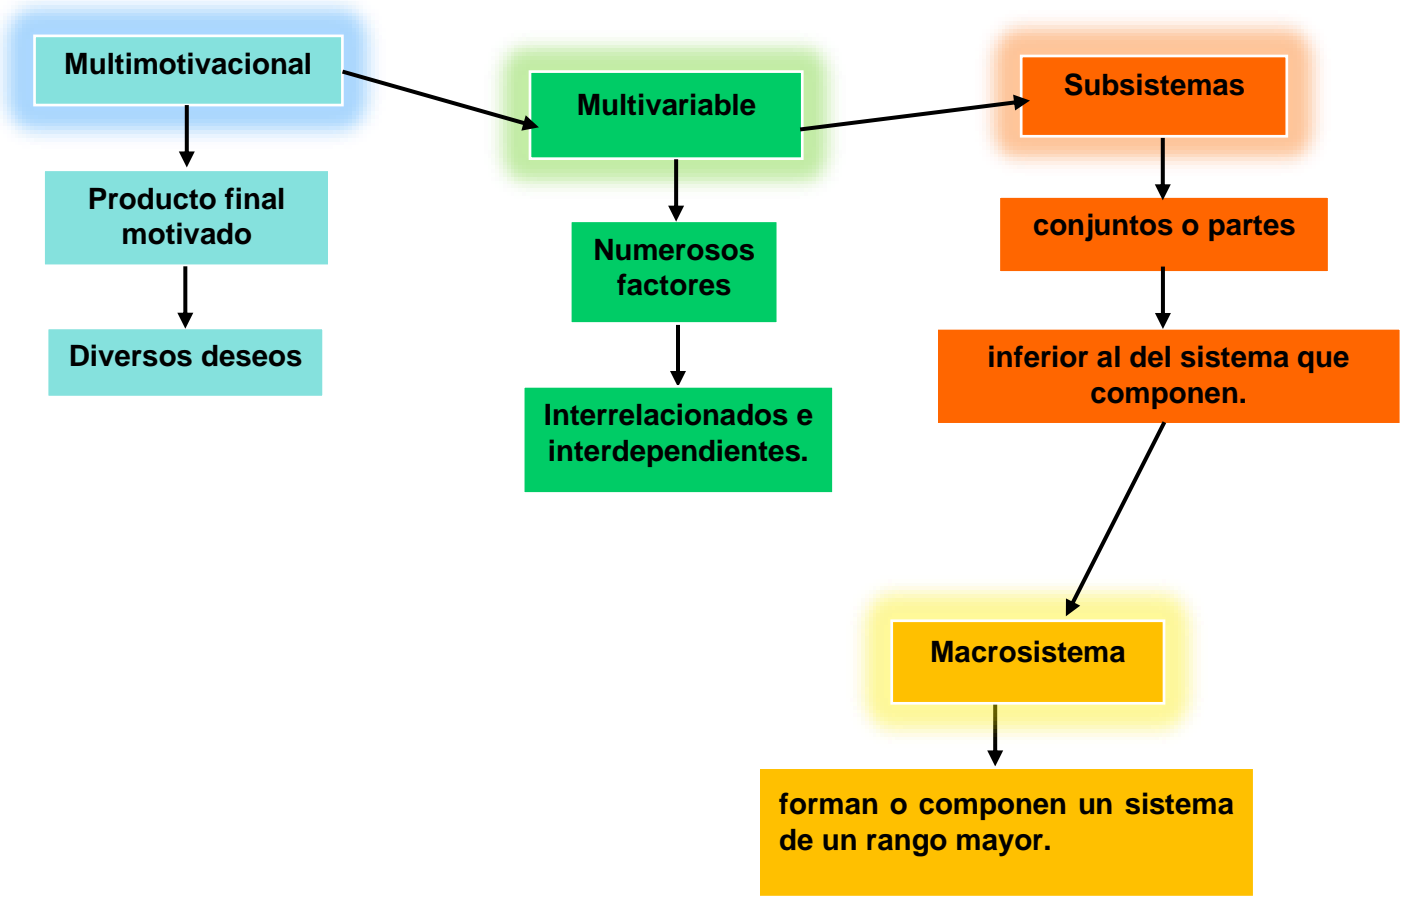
Multimotivacional

Producto final motivado

Diversos deseos

Multivariable

Numerosos factores

Interrelacionados e interdependientes.

Subsistemas

conjuntos o partes

inferior al del sistema que componen.

Macrosistema

forman o componen un sistema de un rango mayor.